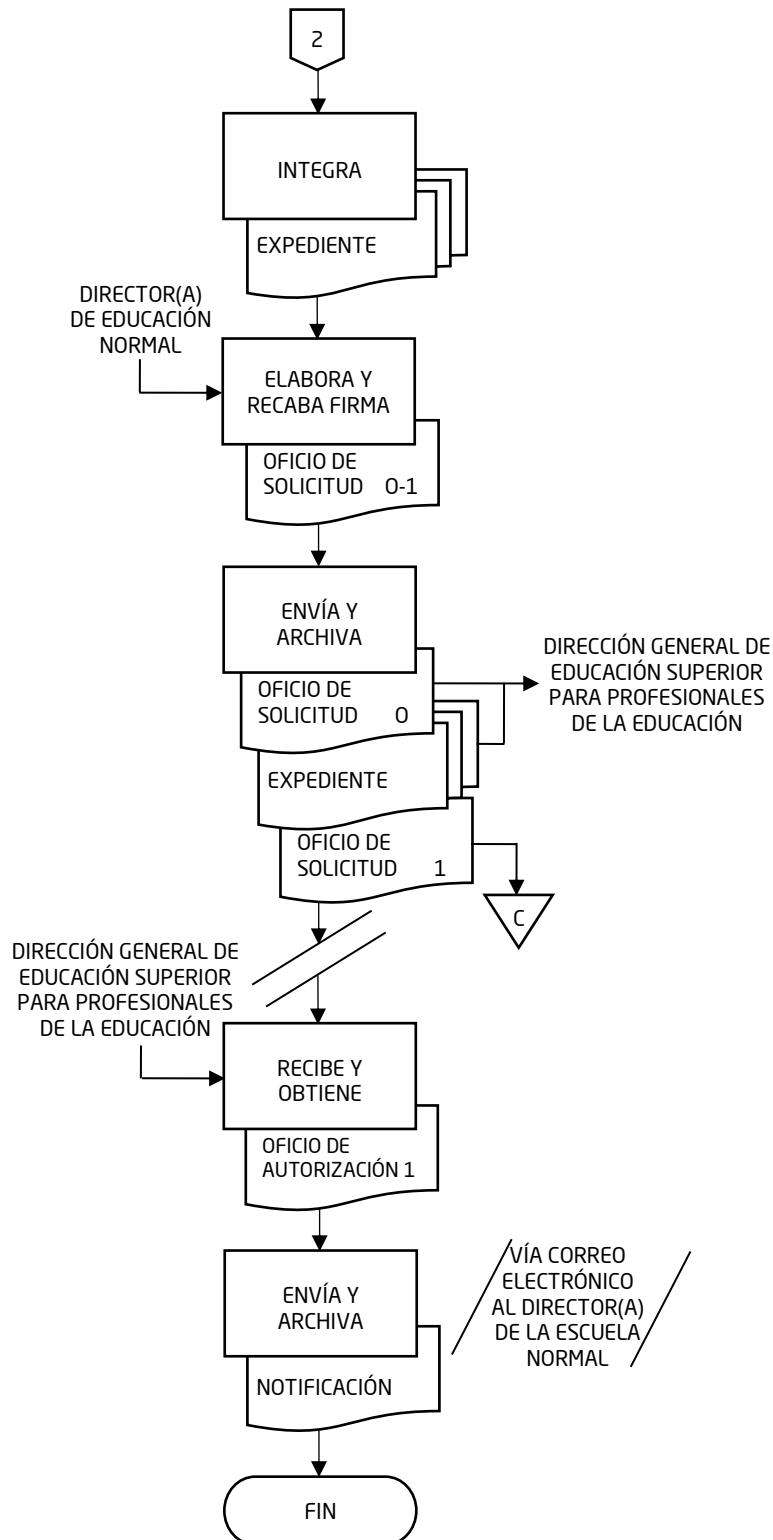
2

INTEGRA

EXPEDIENTE

DIRECTOR(A) DE EDUCACIÓN NORMAL

ELABORA Y RECABA FIRMA

OFICIO DE SOLICITUD O-1

ENVÍA Y ARCHIVA

OFICIO DE SOLICITUD O

DIRECCIÓN GENERAL DE EDUCACIÓN SUPERIOR PARA PROFESIONALES DE LA EDUCACIÓN

EXPEDIENTE

OFICIO DE SOLICITUD 1

C

DIRECCIÓN GENERAL DE EDUCACIÓN SUPERIOR PARA PROFESIONALES DE LA EDUCACIÓN

RECIBE Y OBTIENE

OFICIO DE AUTORIZACIÓN 1

ENVÍA Y ARCHIVA

VÍA CORREO ELECTRÓNICO AL DIRECTOR(A) DE LA ESCUELA NORMAL

NOTIFICACIÓN

FIN